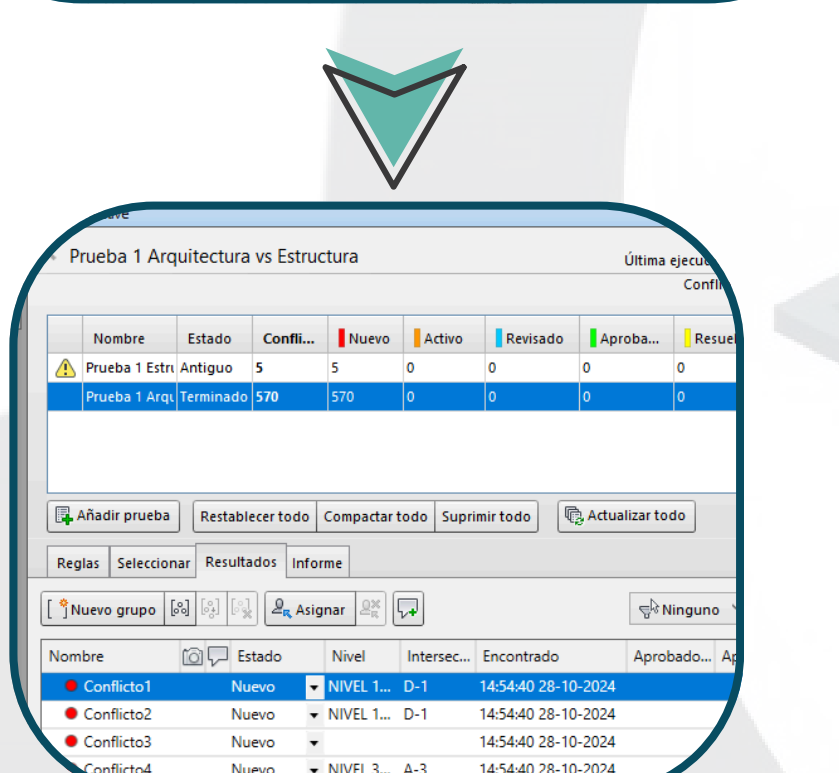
Prueba 1 Arquitectura vs Estructura

Última ejecu

Confli

| | Nombre | Estado | Confli... | Nuevo | Activo | Revisado | Aproba... | Resuel |
|---|---|---|---|---|---|---|---|---|
| | Prueba 1 Estru | Antiguo | 5 | 5 | 0 | 0 | 0 | 0 |
| | Prueba 1 Arqu | Terminado | 570 | 570 | 0 | 0 | 0 | 0 |

Añadir prueba

Restablecer todo

Compactar todo

Suprimir todo

Actualizar todo

Reglas

Seleccionar

Resultados

Informe

Nuevo grupo

Asignar

Ninguno

| Nombre | | Estado | Nivel | Intersec... | Encontrado | Aprobado... | Ap |
|---|---|---|---|---|---|---|---|
| Conflicto1 | | Nuevo | NIVEL 1... | D-1 | 14:54:40 28-10-2024 | | |
| Conflicto2 | | Nuevo | NIVEL 1... | D-1 | 14:54:40 28-10-2024 | | |
| Conflicto3 | | Nuevo | | | 14:54:40 28-10-2024 | | |
| Conflicto4 | | Nuevo | NIVEL 3... | A-3 | 14:54:40 28-10-2024 | | |